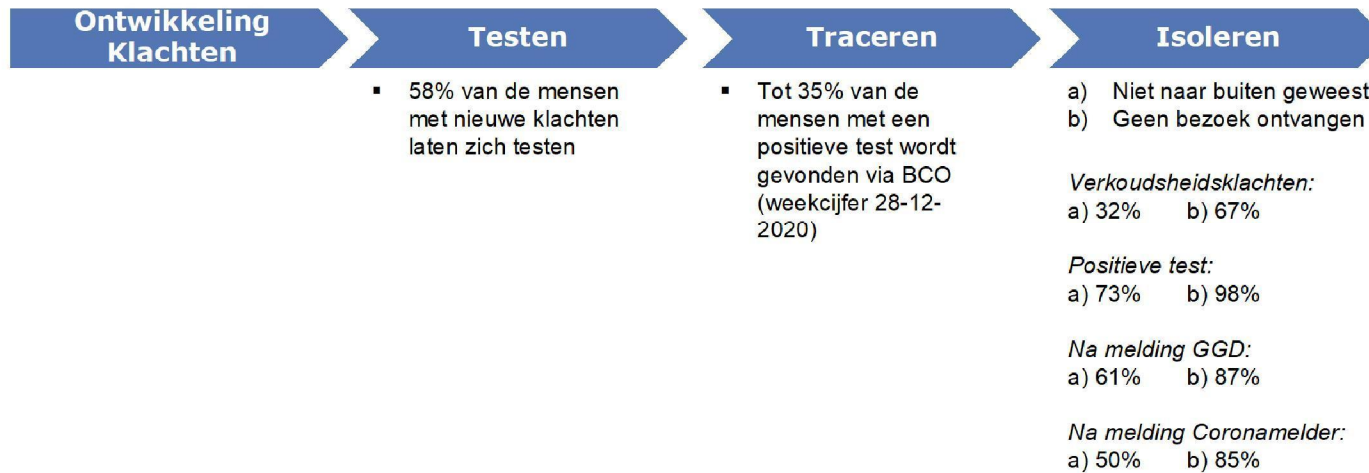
Ontwikkeling Klachten

Testen

Traceren

Isoleren

▪ 58% van de mensen met nieuwe klachten laten zich testen

▪ Tot 35% van de mensen met een positieve test wordt gevonden via BCO (weekcijfer 28-12-2020)

a) Niet naar buiten geweest
b) Geen bezoek ontvangen

*Verkoudsheidsklachten:*
a) 32% b) 67%

*Positieve test:*
a) 73% b) 98%

*Na melding GGD:*
a) 61% b) 87%

*Na melding Coronamelder:*
a) 50% b) 85%